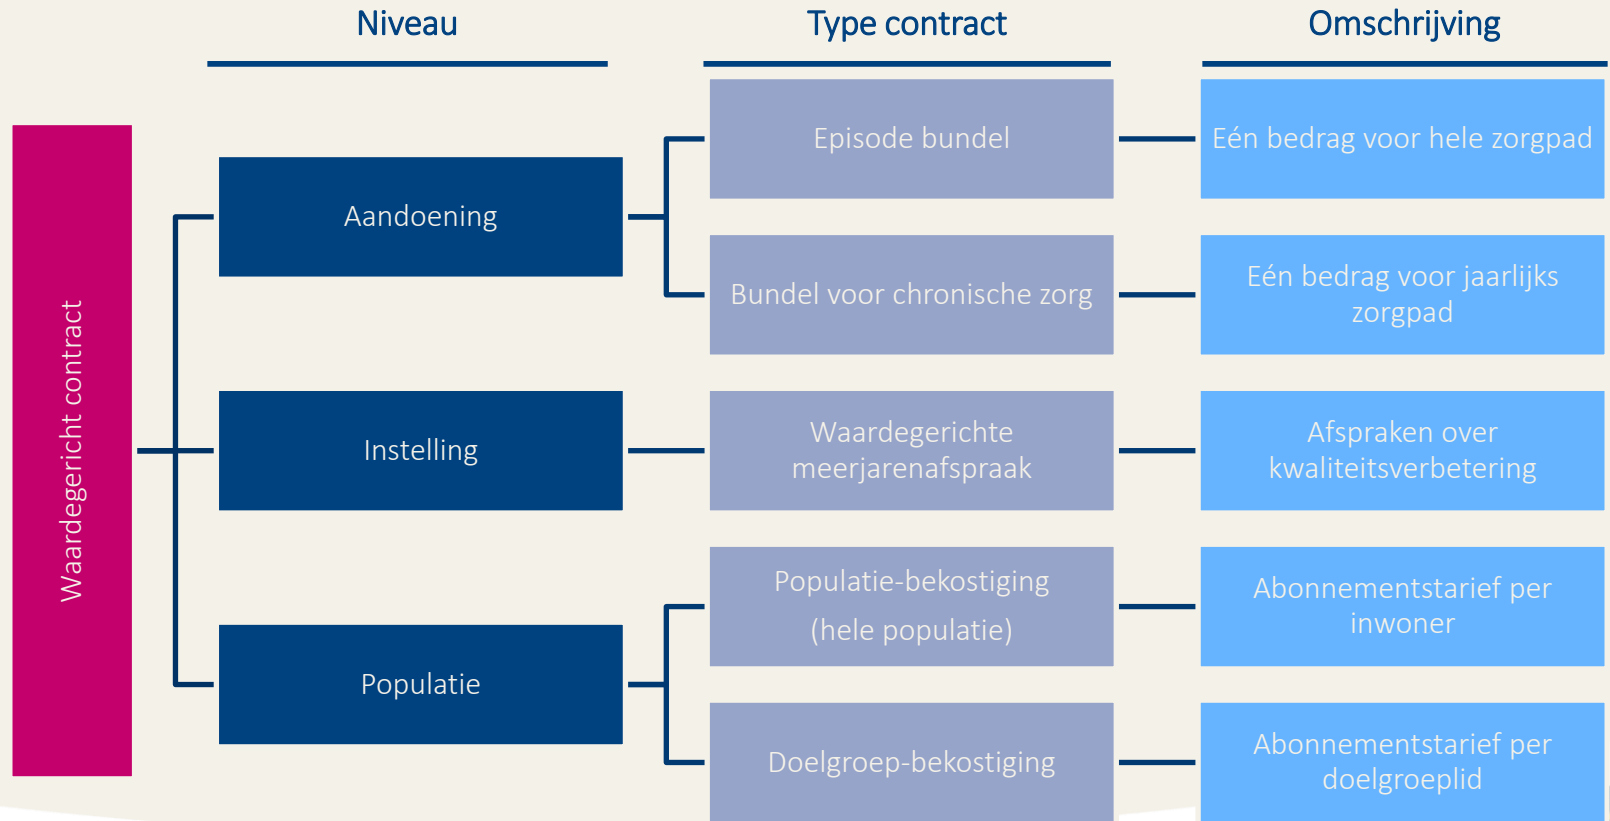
Niveau

Type contract

Omschrijving

Waardegericht contract

Aandoening

Episode bundel

Eén bedrag voor hele zorgpad

Bundel voor chronische zorg

Eén bedrag voor jaarlijks zorgpad

Instelling

Waardegerichte meerjarenafspraak

Afspraken over kwaliteitsverbetering

Populatie

Populatie-bekostiging (hele populatie)

Abonnementstarief per inwoner

Doelgroep-bekostiging

Abonnementstarief per doelgroeplid